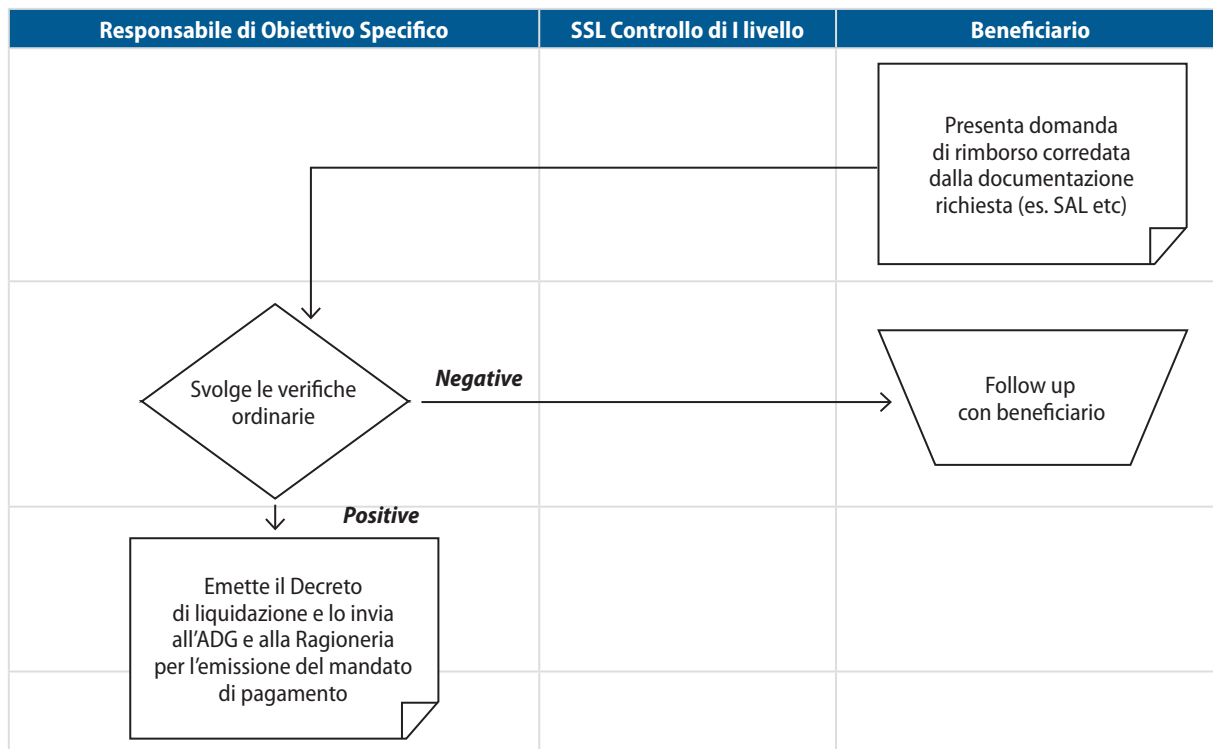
Responsabile di Obiettivo Specifico

SSL Controllo di I livello

Beneficiario

Presenta domanda di rimborso corredata dalla documentazione richiesta (es. SAL etc)

Svolge le verifiche ordinarie

Negative

Follow up con beneficiario

Positive

Emette il Decreto di liquidazione e lo invia all'ADG e alla Ragioneria per l'emissione del mandato di pagamento